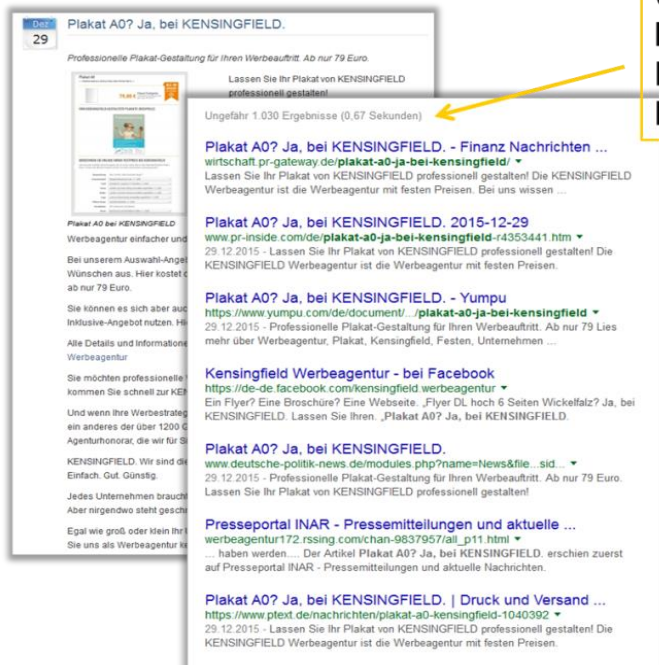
Dez
29

Plakat A0? Ja, bei KENSINGFIELD.

Professionelle Plakat-Gestaltung für Ihren Werbeauftritt. Ab nur 79 Euro.

Lassen Sie Ihr Plakat von KENSINGFIELD professionell gestalten!

Plakat A0 bei KENSINGFIELD

Werbeagentur einfacher und

Bei unserem Auswahl-Ange Wünschen aus. Hier kostet ab nur 79 Euro.

Sie können es sich aber auc Inklusive-Angebot nutzen. Hi

Alle Details und Information Werbeagentur

Sie möchten professionelle kommen Sie schnell zur KE

Und wenn Ihre Werbestrateg ein anderes der über 1200 Agenturhonorar, die wir für S

KENSINGFIELD. Wir sind di Einfach. Gut. Günstig.

Jedes Unternehmen braucht Aber nirgendwo steht gesch

Egal wie groß oder klein Ihr Sie uns als Werbeagentur k

Ungefähr 1.030 Ergebnisse (0,67 Sekunden)

Plakat A0? Ja, bei KENSINGFIELD. - Finanz Nachrichten ...
wirtschaft.pr-gateway.de/plakat-a0-ja-bei-kensingfield/
Lassen Sie Ihr Plakat von KENSINGFIELD professionell gestalten! Die KENSINGFIELD Werbeagentur ist die Werbeagentur mit festen Preisen. Bei uns wissen ...

Plakat A0? Ja, bei KENSINGFIELD. 2015-12-29
www.pr-inside.com/de/plakat-a0-ja-bei-kensingfield-r4353441.htm
29.12.2015 - Lassen Sie Ihr Plakat von KENSINGFIELD professionell gestalten! Die KENSINGFIELD Werbeagentur ist die Werbeagentur mit festen Preisen.

Plakat A0? Ja, bei KENSINGFIELD. - Yumpu
https://www.yumpu.com/de/document/.../plakat-a0-ja-bei-kensingfield
29.12.2015 - Professionelle Plakat-Gestaltung für Ihren Werbeauftritt. Ab nur 79 Lies mehr über Werbeagentur, Plakat, Kensingfield, Festen, Unternehmen ...

Kensingfield Werbeagentur - bei Facebook
https://de-de.facebook.com/kensingfield.werbeagentur
Ein Flyer? Eine Broschüre? Eine Webseite. „Flyer DL hoch 6 Seiten Wickelfalz? Ja, bei KENSINGFIELD. Lassen Sie Ihren. „Plakat A0? Ja, bei KENSINGFIELD.

Plakat A0? Ja, bei KENSINGFIELD.
www.deutsche-politik-news.de/modules.php?name=News&file...sid...
29.12.2015 - Professionelle Plakat-Gestaltung für Ihren Werbeauftritt. Ab nur 79 Euro. Lassen Sie Ihr Plakat von KENSINGFIELD professionell gestalten!

Presseportal INAR - Pressemitteilungen und aktuelle ...
werbeagentur172.rssing.com/chan-9837957/all_p11.html
... haben werden.... Der Artikel Plakat A0? Ja, bei KENSINGFIELD. erschien zuerst auf Presseportal INAR - Pressemitteilungen und aktuelle Nachrichten.

Plakat A0? Ja, bei KENSINGFIELD. | Druck und Versand ...
https://www.ptext.de/nachrichten/plakat-a0-kensingfield-1040392
29.12.2015 - Lassen Sie Ihr Plakat von KENSINGFIELD professionell gestalten! Die KENSINGFIELD Werbeagentur ist die Werbeagentur mit festen Preisen.